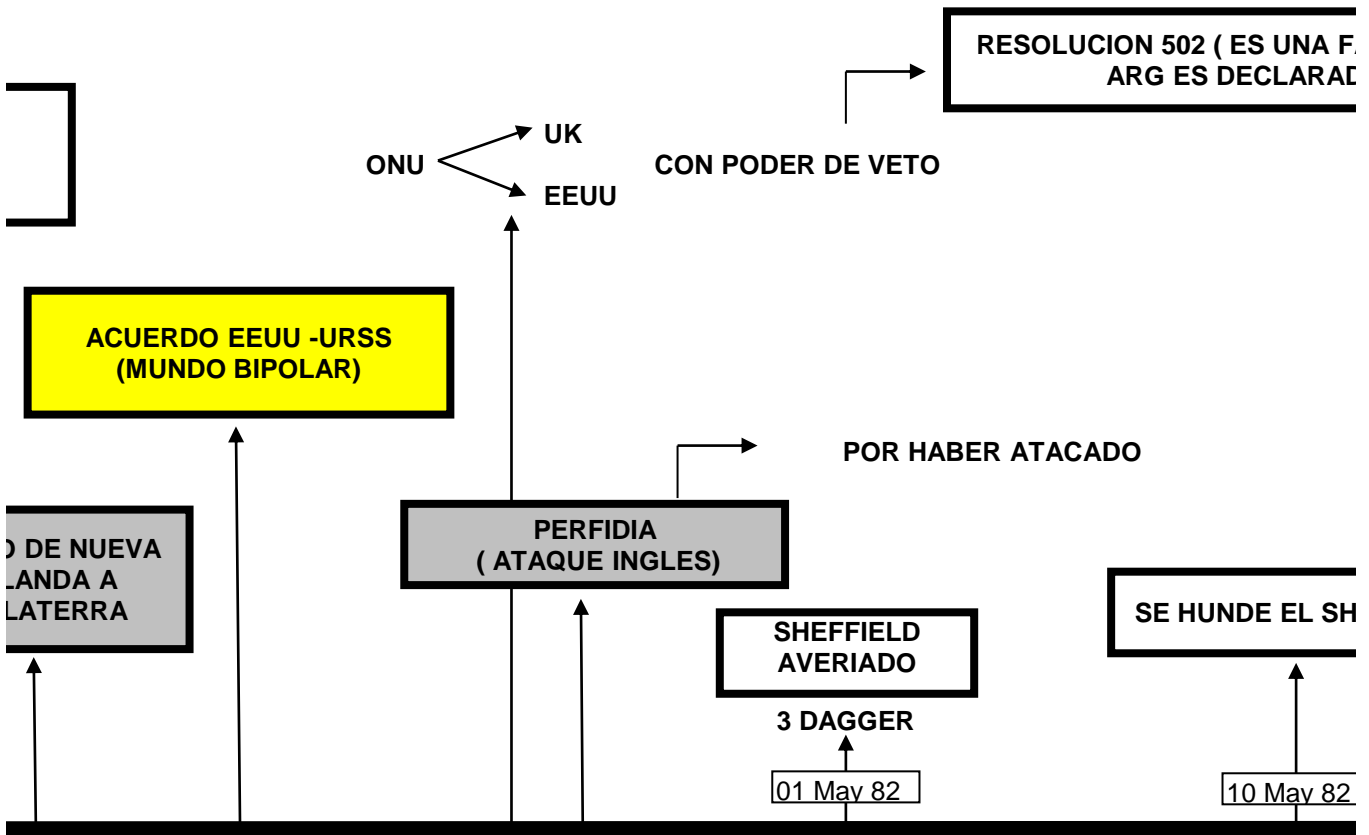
RESOLUCION 502 ( ES UNA F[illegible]
ARG ES DECLARAD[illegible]

ONU

UK

EEUU

CON PODER DE VETO

ACUERDO EEUU -URSS
(MUNDO BIPOLAR)

POR HABER ATACADO

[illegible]D DE NUEVA
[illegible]LANDA A
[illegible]LATERRA

PERFIDIA
( ATAQUE INGLES)

SHEFFIELD
AVERIADO

3 DAGGER

01 May 82

SE HUNDE EL SH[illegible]

10 May 82